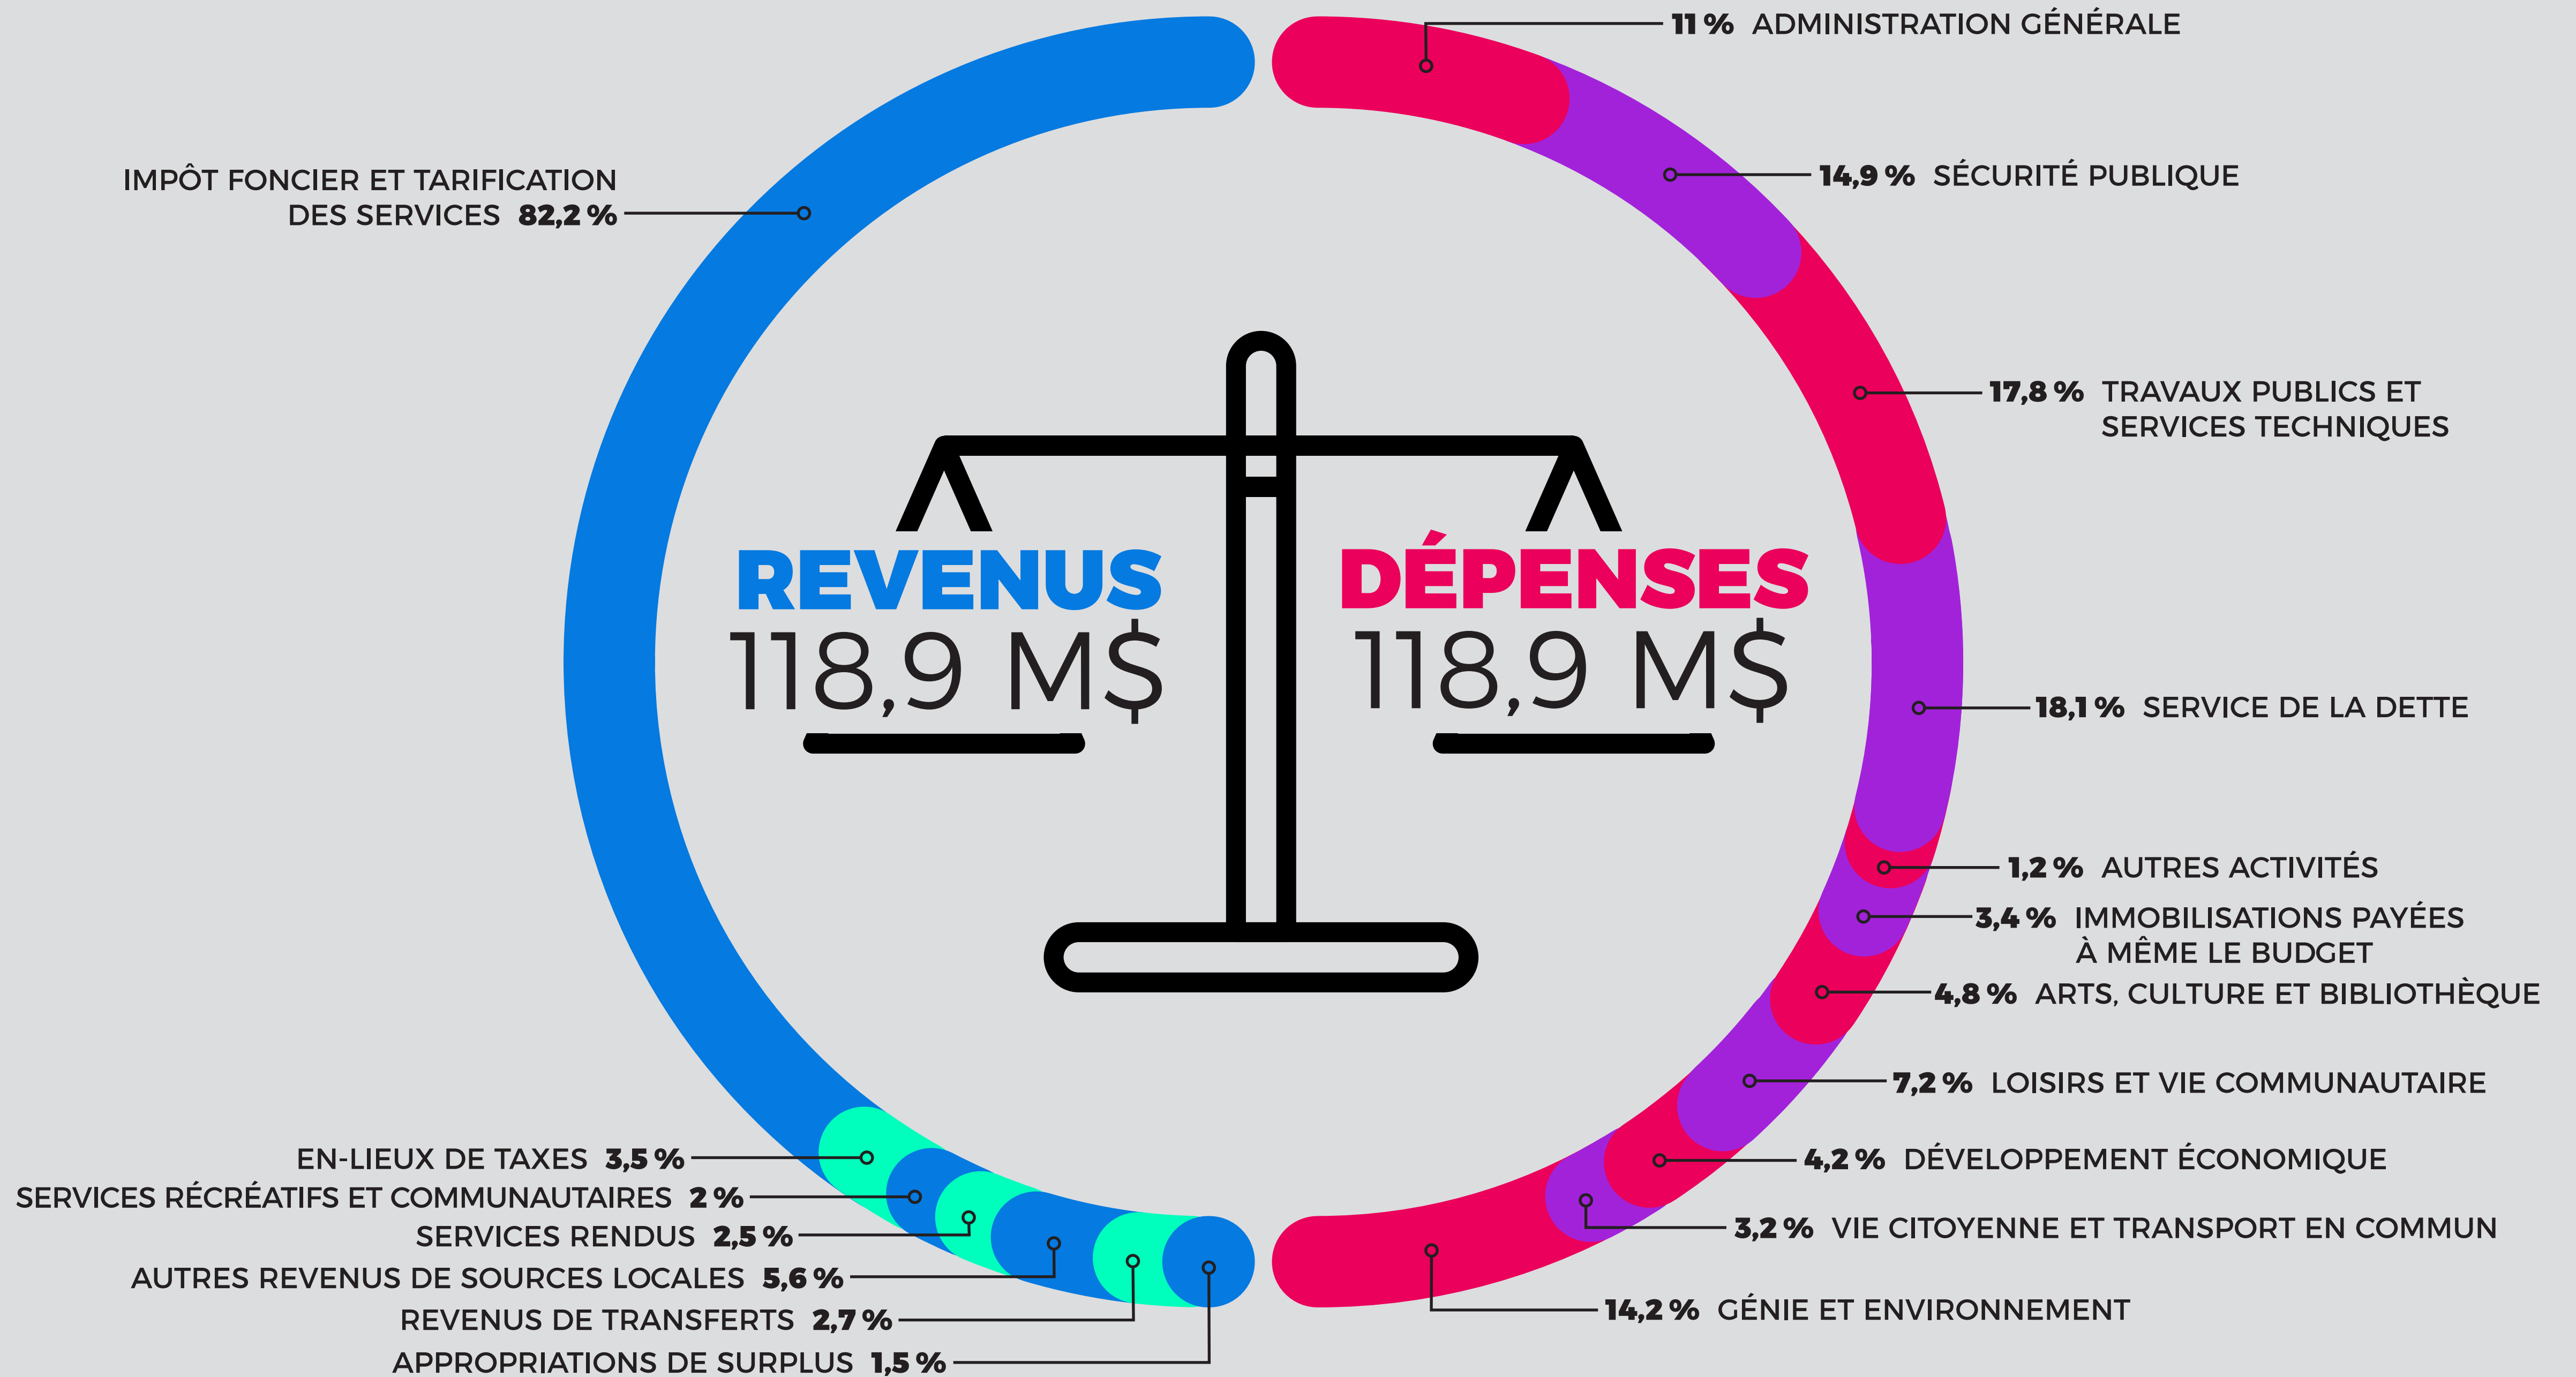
11 % ADMINISTRATION GÉNÉRALE

IMPÔT FONCIER ET TARIFICATION DES SERVICES 82,2 %

14,9 % SÉCURITÉ PUBLIQUE

17,8 % TRAVAUX PUBLICS ET SERVICES TECHNIQUES

REVENUS
118,9 M$

DÉPENSES
118,9 M$

18,1 % SERVICE DE LA DETTE

1,2 % AUTRES ACTIVITÉS

3,4 % IMMOBILISATIONS PAYÉES À MÊME LE BUDGET

4,8 % ARTS, CULTURE ET BIBLIOTHÈQUE

7,2 % LOISIRS ET VIE COMMUNAUTAIRE

EN-LIEUX DE TAXES 3,5 %

4,2 % DÉVELOPPEMENT ÉCONOMIQUE

SERVICES RÉCRÉATIFS ET COMMUNAUTAIRES 2 %

SERVICES RENDUS 2,5 %

3,2 % VIE CITOYENNE ET TRANSPORT EN COMMUN

AUTRES REVENUS DE SOURCES LOCALES 5,6 %

14,2 % GÉNIE ET ENVIRONNEMENT

REVENUS DE TRANSFERTS 2,7 %

APPROPRIATIONS DE SURPLUS 1,5 %